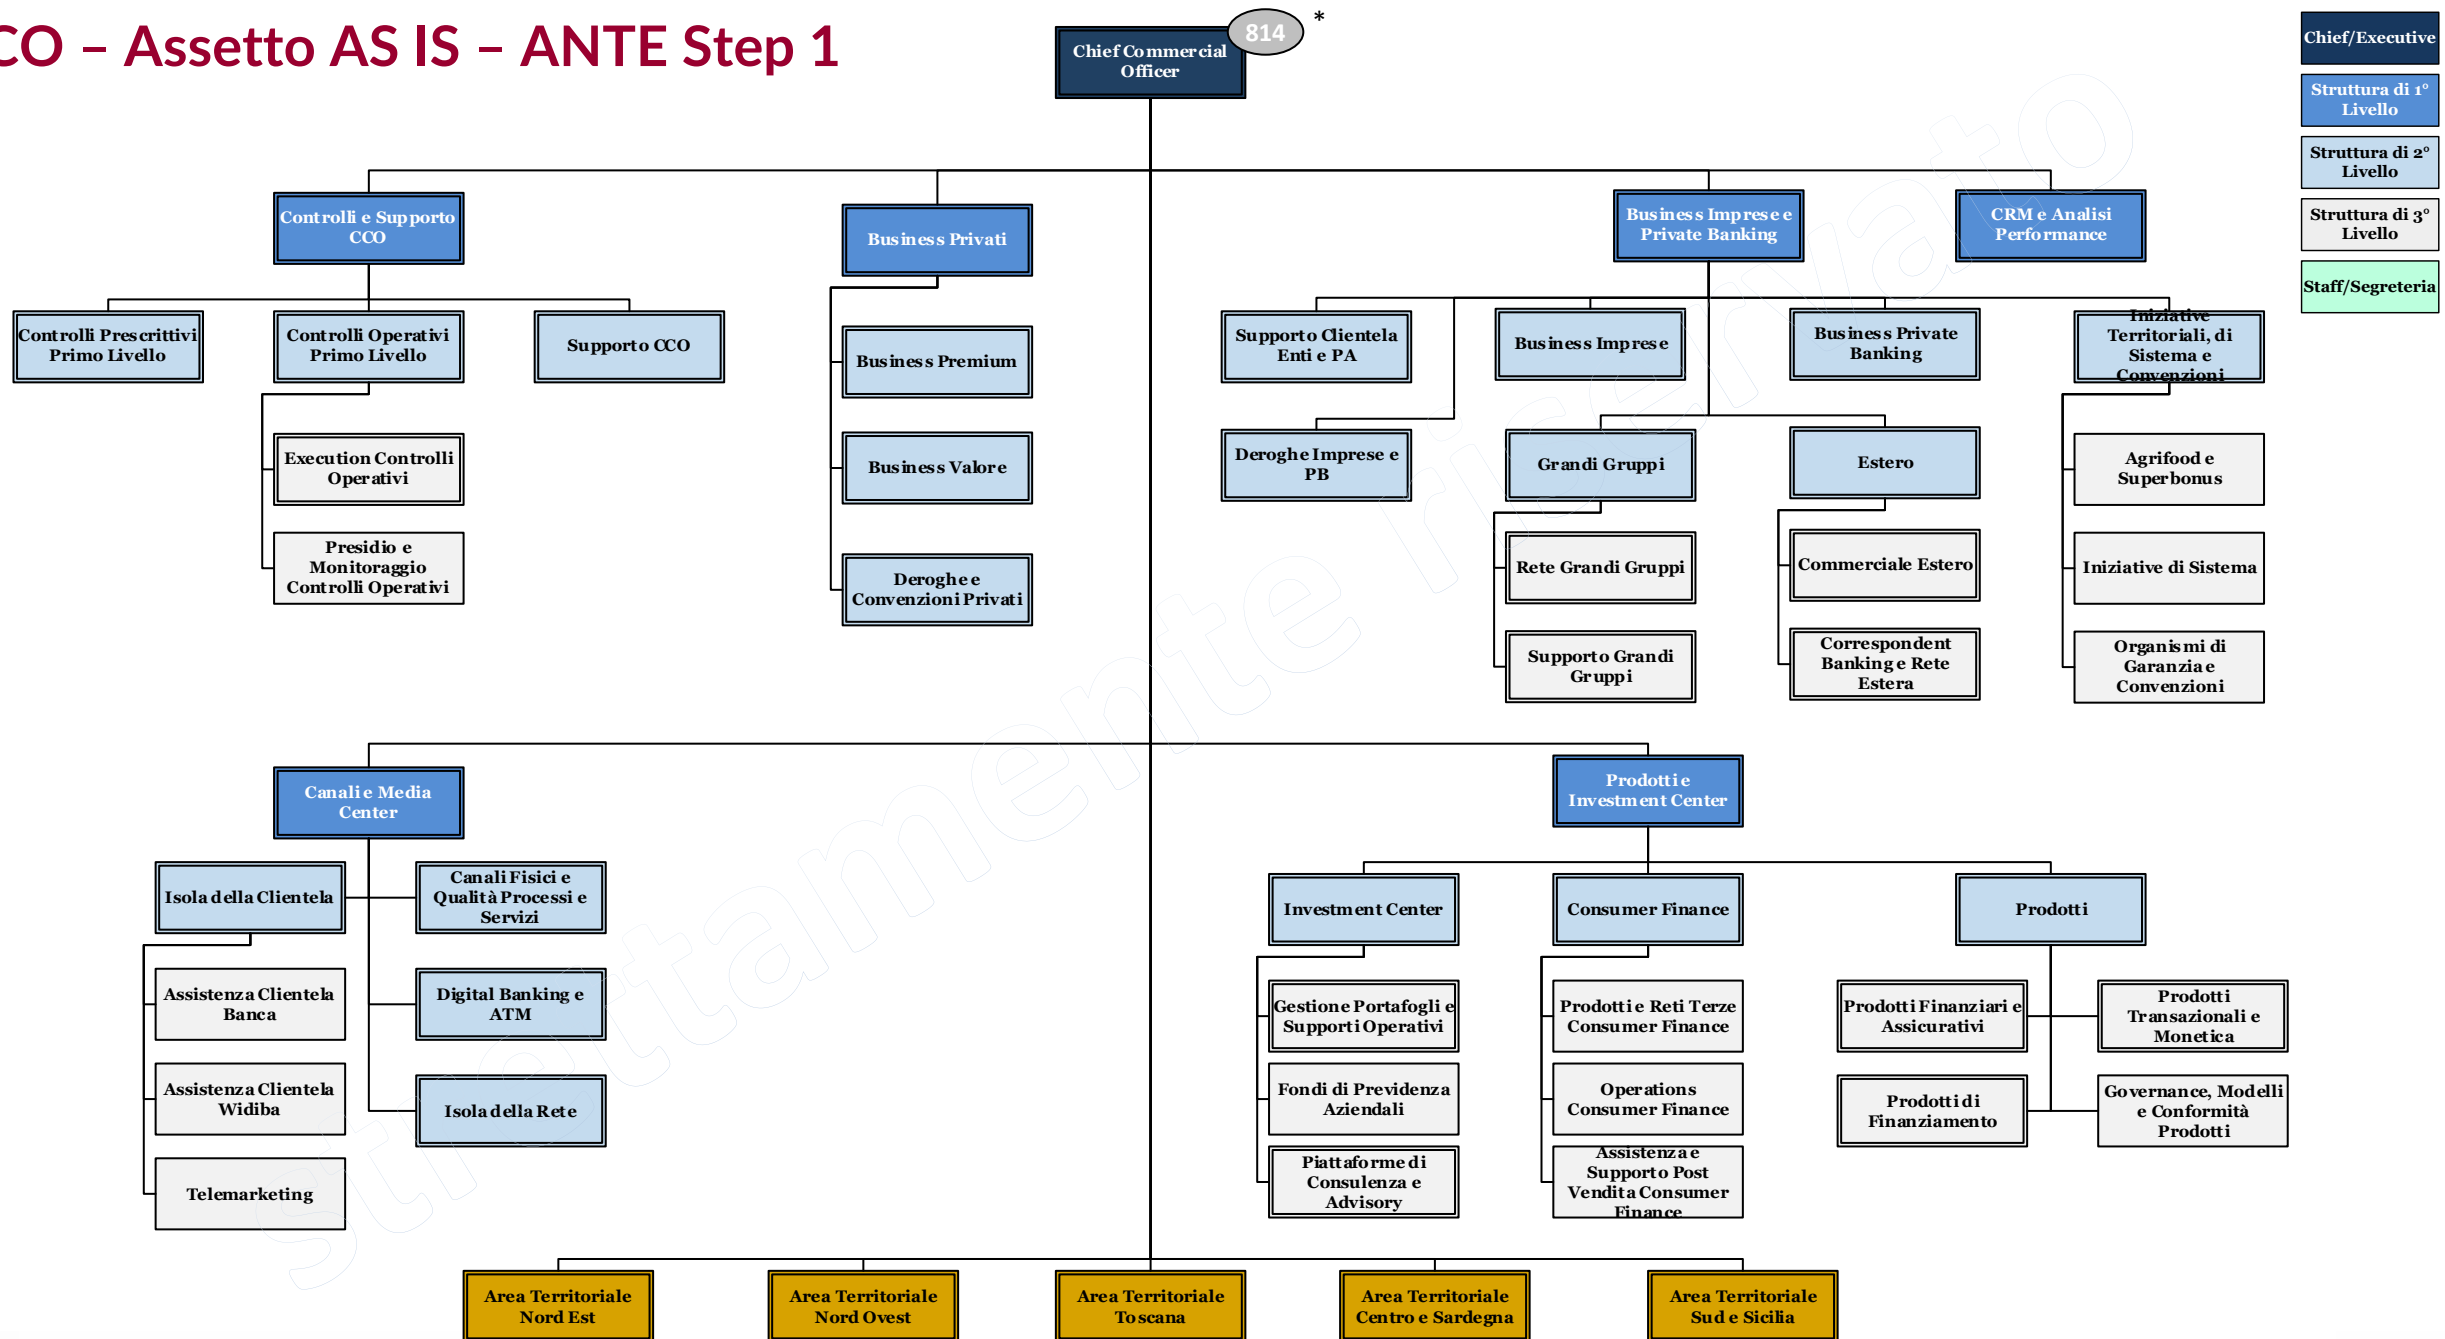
CO – Assetto AS IS – ANTE Step 1

Chief Commercial Officer
814
*

Chief/Executive
Struttura di 1° Livello
Struttura di 2° Livello
Struttura di 3° Livello
Staff/Segreteria

Controlli e Supporto CCO
Controlli Prescrittivi Primo Livello
Controlli Operativi Primo Livello
Supporto CCO
Execution Controlli Operativi
Presidio e Monitoraggio Controlli Operativi

Business Privati
Business Premium
Business Valore
Deroghe e Convenzioni Privati

Business Imprese e Private Banking
Supporto Clientela Enti e PA
Business Imprese
Business Private Banking
Iniziative Territoriali, di Sistema e Convenzioni
Deroghe Imprese e PB
Grandi Gruppi
Estero
Rete Grandi Gruppi
Supporto Grandi Gruppi
Commerciale Estero
Correspondent Banking e Rete Estera
Agrifood e Superbonus
Iniziative di Sistema
Organismi di Garanzia e Convenzioni

CRM e Analisi Performance

Canali e Media Center
Isola della Clientela
Canali Fisici e Qualità Processi e Servizi
Assistenza Clientela Banca
Assistenza Clientela Widiba
Telemarketing
Digital Banking e ATM
Isola della Rete

Prodotti e Investment Center
Investment Center
Consumer Finance
Prodotti
Gestione Portafogli e Supporti Operativi
Fondi di Previdenza Aziendali
Piattaforme di Consulenza e Advisory
Prodotti e Reti Terze Consumer Finance
Operations Consumer Finance
Assistenza e Supporto Post Vendita Consumer Finance
Prodotti Finanziari e Assicurativi
Prodotti di Finanziamento
Prodotti Transazionali e Monetica
Governance, Modelli e Conformità Prodotti

Area Territoriale Nord Est
Area Territoriale Nord Ovest
Area Territoriale Toscana
Area Territoriale Centro e Sardegna
Area Territoriale Sud e Sicilia

strettamente riservato